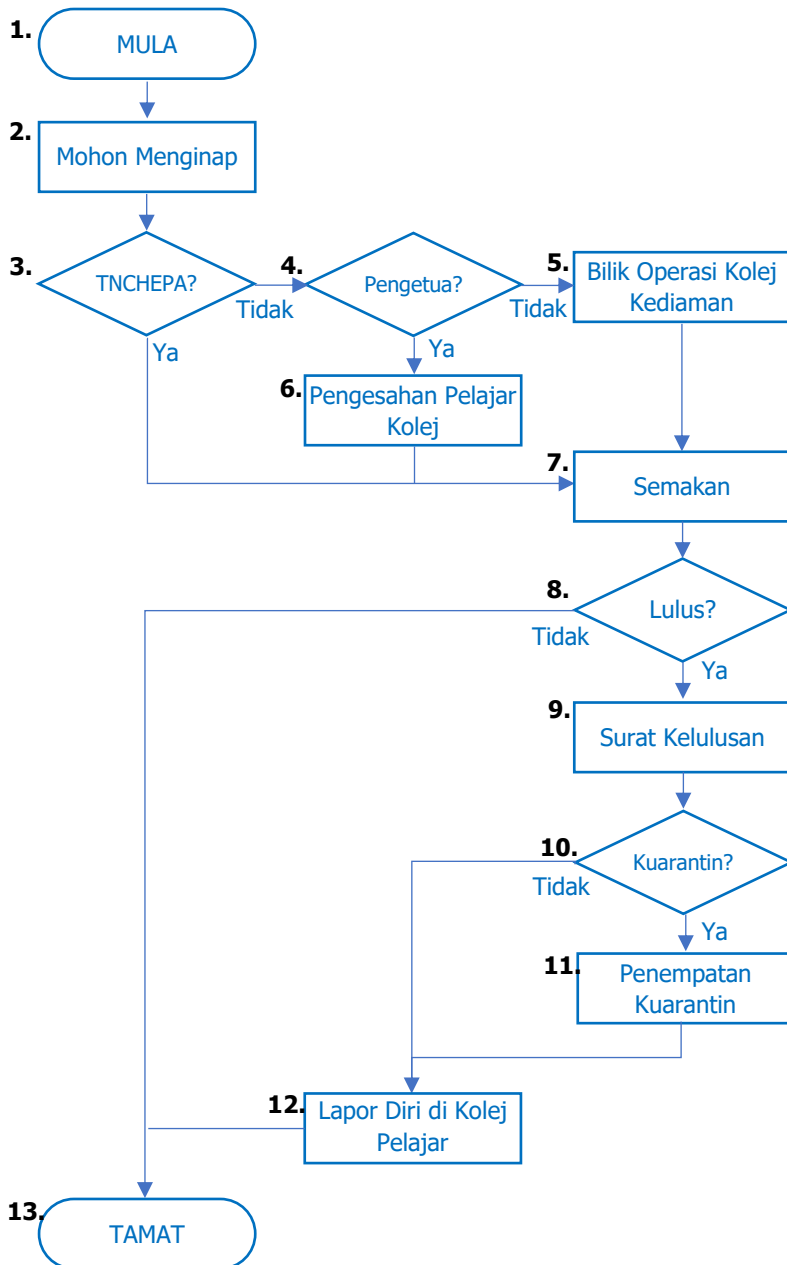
1. MULA

2. Mohon Menginap

3. TNCHEPA?

Tidak

Ya

4. Pengetua?

Tidak

Ya

5. Bilik Operasi Kolej Kediaman

6. Pengesahan Pelajar Kolej

7. Semakan

8. Lulus?

Tidak

Ya

9. Surat Kelulusan

10. Kuarantin?

Tidak

Ya

11. Penempatan Kuarantin

12. Lapor Diri di Kolej Pelajar

13. TAMAT